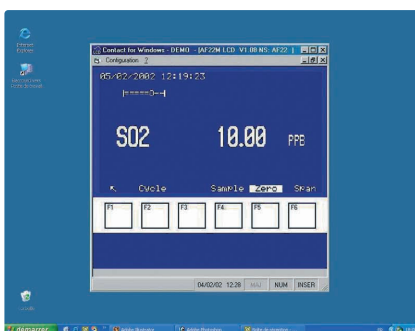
Internet Explorer

Contact for Windows - DEMO - [AF22M LCD V1.00 NS: AF22]
Configuration ?

05/02/2002 12:19:23

|=====0--|

SO2 10.00 PPB

Cycle Sample Zero Span

F1 F2 F3 F4 F5 F6

04/02/02 12:28 MAJ NUM INSER

demarrer